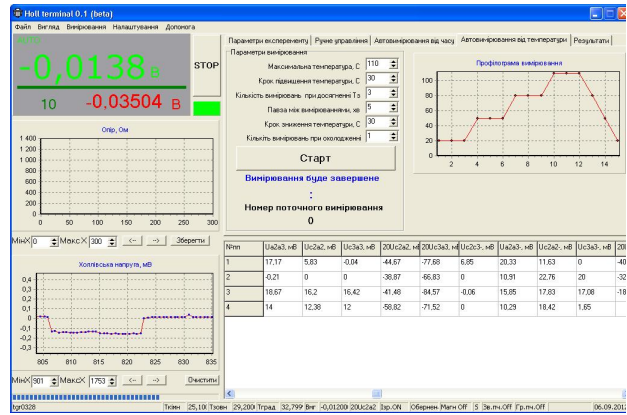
Holl terminal 0.1 (beta)

Файл Вигляд Вимірювання Налаштування Допомога

-0,0138 в

STOP

10 -0,03504 В

Опір, Ом

1 400
1 200
1 000
800
600
400
200
0
0 50 100 150 200 250 300

МінХ 0 МаксХ 300 <- -> Зберегти

Холлівська напруга, мВ

0,4
0,3
0,2
0,1
0
-0,1
-0,2
-0,3
805 810 815 820 825 830 835

МінХ 901 МаксХ 1753 <- -> Очистити

Параметри експерименту | Ручне управління | Автовимірювання від часу | Автовимірювання від температури | Результати

Параметри вимірювання

Максимальна температура, С 110
Крок підвищення температури, С 30
Кількість вимірювань при досягненні Тз 3
Пауза між вимірюваннями, хв 5
Крок зниження температури, С 30
Кількість вимірювань при охолодженні 1

Старт

Вимірювання буде завершене

:

Номер поточного вимірювання

0

Профілограма вимірювання

100
80
60
40
20
0
2 4 6 8 10 12 14

| Nпп | Ua2a3, мВ | Uc2a2, мВ | Uc3a3, мВ | 20Uc2a2, мВ | 20Uc3a3, мВ | Uc2c3-, мВ | Ua2a3-, мВ | Uc2a2-, мВ | Uc3a3-, мВ | 20 |
|---|---|---|---|---|---|---|---|---|---|---|
| 1 | 17,17 | 5,83 | -0,04 | -44,67 | -77,68 | 6,85 | 20,33 | 11,63 | 0 | -40 |
| 2 | -0,21 | 0 | 0 | -38,87 | -66,83 | 0 | 10,91 | 22,76 | 20 | -32 |
| 3 | 18,67 | 16,2 | 16,42 | -41,48 | -84,57 | -0,06 | 15,85 | 17,83 | 17,08 | -18 |
| 4 | 14 | 12,38 | 12 | -58,82 | -71,52 | 0 | 10,29 | 18,42 | 1,65 | |

fgr0328 | Ткім 25,10 | Ткон 29,200 | Тград 32,799 | Внг -0,01200 | 20Uc2a2 | Зр.ON | Обернен. Магн Off | 5 | Зв.пч.Off | Гр.пч.Off | 06.09.201